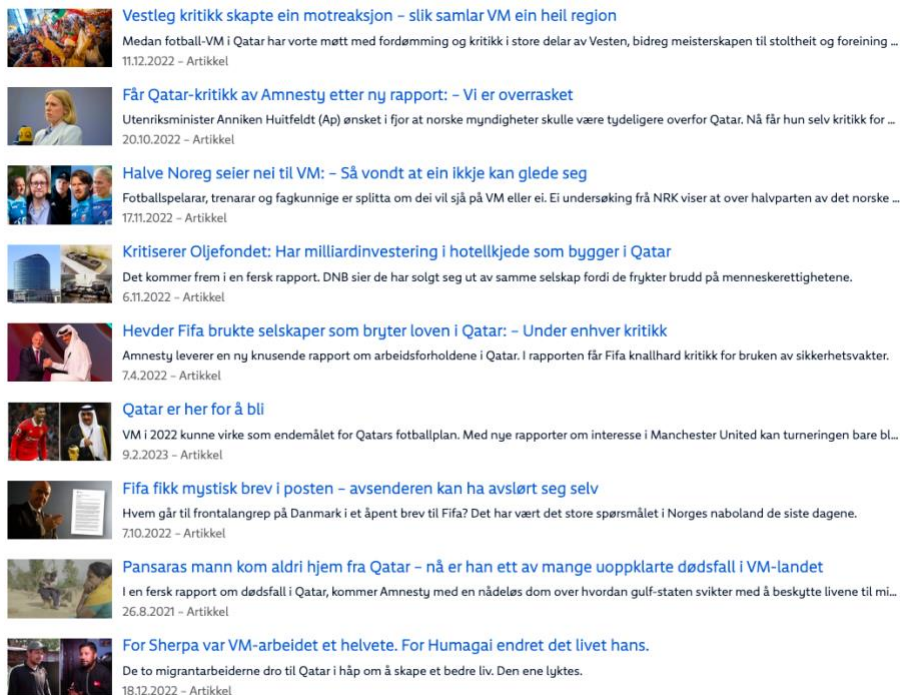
Vestleg kritikk skapte ein motreaksjon – slik samlar VM ein heil region
Medan fotball-VM i Qatar har vorte møtt med fordømming og kritikk i store delar av Vesten, bidreg meisterskapen til stoltheit og foreining ...
11.12.2022 – Artikkel

Får Qatar-kritikk av Amnesty etter ny rapport: – Vi er overrasket
Utenriksminister Anniken Huitfeldt (Ap) ønsket i fjor at norske myndigheter skulle være tydeligere overfor Qatar. Nå får hun selv kritikk for ...
20.10.2022 – Artikkel

Halve Noreg seier nei til VM: – Så vondt at ein ikkje kan glede seg
Fotballspelarar, trenarar og fagkunnige er splitta om dei vil sjå på VM eller ei. Ei undersøking frå NRK viser at over halvparten av det norske ...
17.11.2022 – Artikkel

Kritiserer Oljefondet: Har milliardinvestering i hotellkjede som bygger i Qatar
Det kommer frem i en fersk rapport. DNB sier de har solgt seg ut av samme selskap fordi de frykter brudd på menneskerettighetene.
6.11.2022 – Artikkel

Hevder Fifa brukte selskaper som bryter loven i Qatar: – Under enhver kritikk
Amnesty leverer en ny knusende rapport om arbeidsforholdene i Qatar. I rapporten får Fifa knallhard kritikk for bruken av sikkerhetsvakter.
7.4.2022 – Artikkel

Qatar er her for å bli
VM i 2022 kunne virke som endemålet for Qatars fotballplan. Med nye rapporter om interesse i Manchester United kan turneringen bare bl...
9.2.2023 – Artikkel

Fifa fikk mystisk brev i posten – avsenderen kan ha avslørt seg selv
Hvem går til frontalangrep på Danmark i et åpent brev til Fifa? Det har vært det store spørsmålet i Norges naboland de siste dagene.
7.10.2022 – Artikkel

Pansaras mann kom aldri hjem fra Qatar – nå er han ett av mange uoppklarte dødsfall i VM-landet
I en fersk rapport om dødsfall i Qatar, kommer Amnesty med en nådeløs dom over hvordan gulf-staten svikter med å beskytte livene til mi...
26.8.2021 – Artikkel

For Sherpa var VM-arbeidet et helvete. For Humagai endret det livet hans.
De to migrantarbeiderne dro til Qatar i håp om å skape et bedre liv. Den ene lyktes.
18.12.2022 – Artikkel